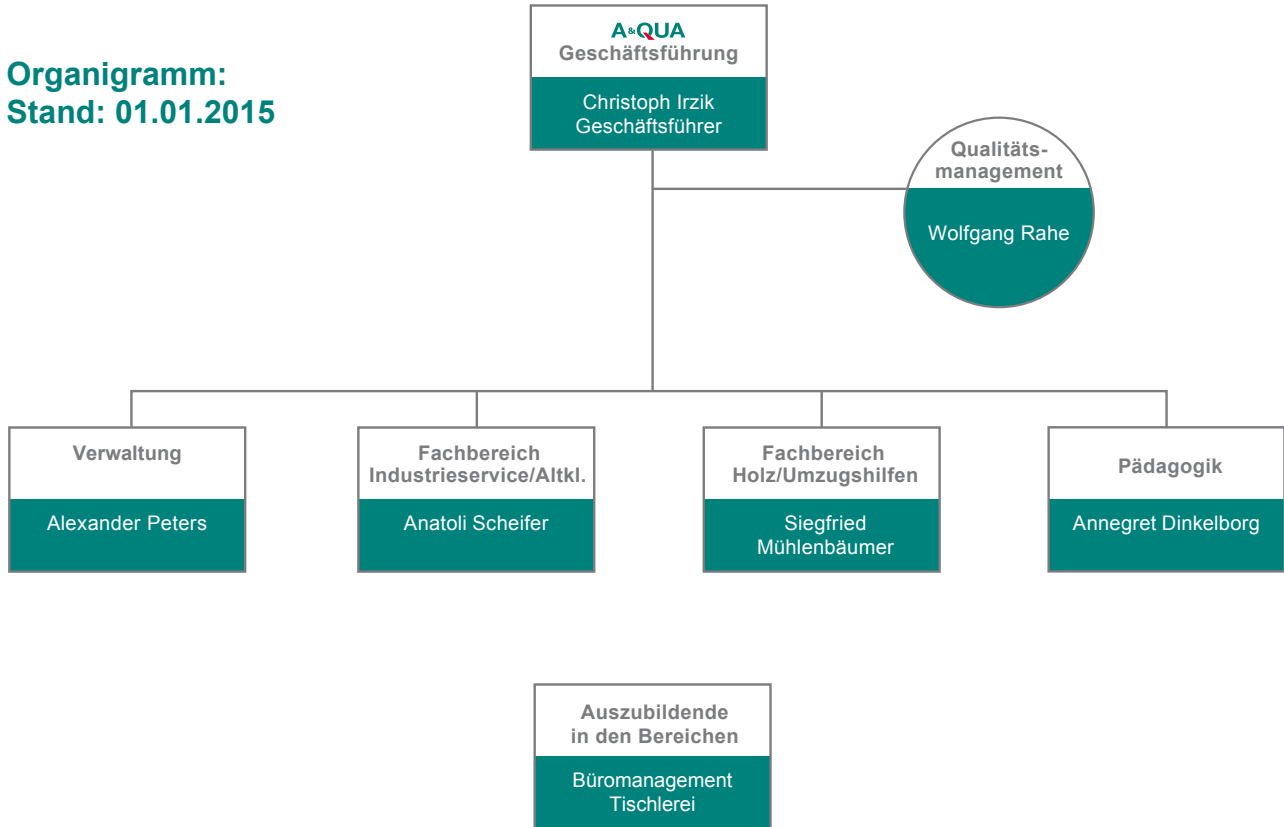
Organigramm:
Stand: 01.01.2015

A&QUA
Geschäftsführung

Christoph Irzik
Geschäftsführer

Qualitäts-
management

Wolfgang Rahe

Verwaltung

Alexander Peters

Fachbereich
Industrieservice/Altkl.

Anatoli Scheifer

Fachbereich
Holz/Umzugshilfen

Siegfried
Mühlenbäumer

Pädagogik

Annegret Dinkelborg

Auszubildende
in den Bereichen

Büromanagement
Tischlerei